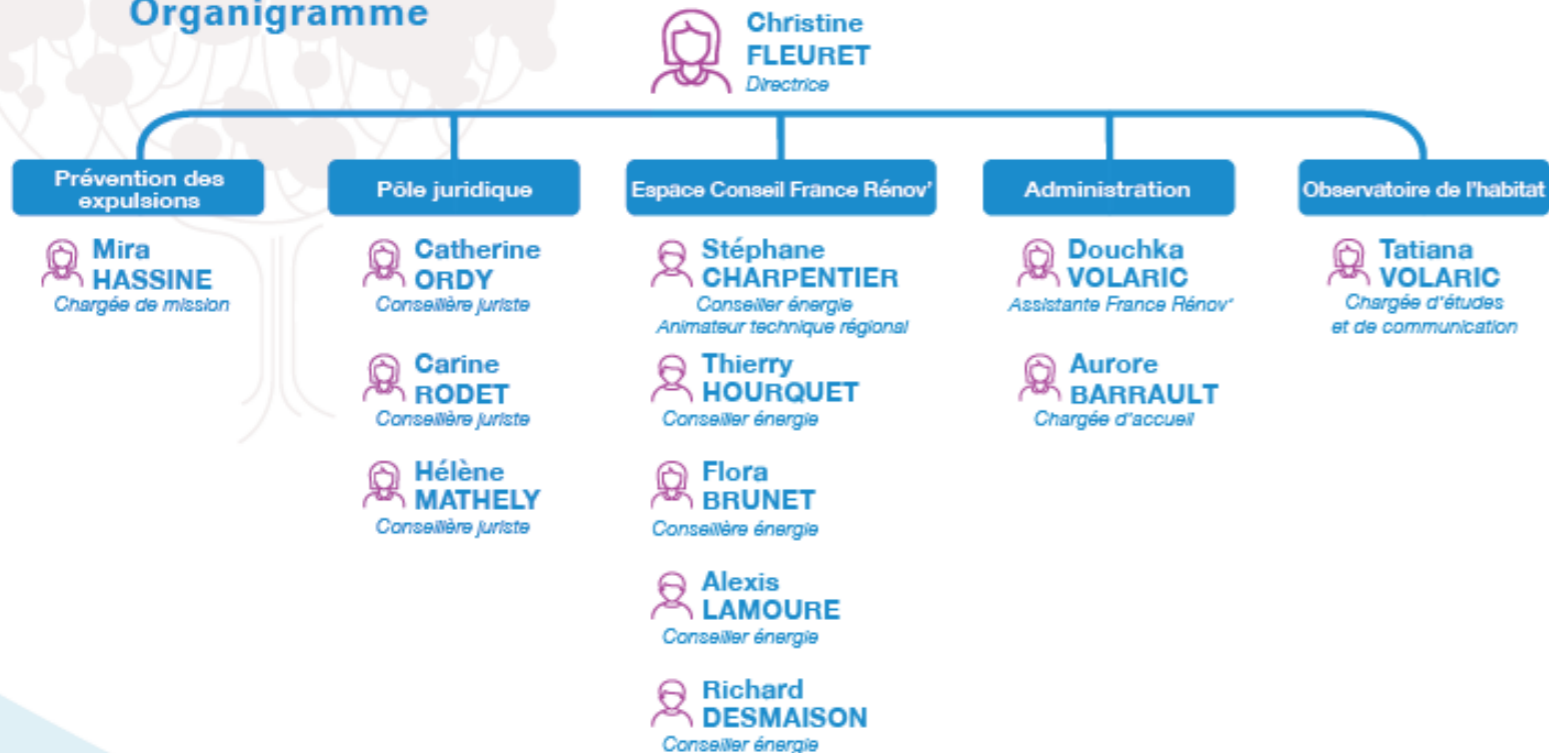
Organigramme

Christine FLEURET
Directrice

Prévention des expulsions

Mira HASSINE
Chargée de mission

Pôle juridique

Catherine ORDY
Conseillère juriste

Carine RODET
Conseillère juriste

Hélène MATHELY
Conseillère juriste

Espace Conseil France Rénov'

Stéphane CHARPENTIER
Conseiller énergie
Animateur technique régional

Thierry HOURQUET
Conseiller énergie

Flora BRUNET
Conseillère énergie

Alexis LAMOURE
Conseiller énergie

Richard DESMAISON
Conseiller énergie

Administration

Douchka VOLARIC
Assistante France Rénov'

Aurore BARRAULT
Chargée d'accueil

Observatoire de l'habitat

Tatiana VOLARIC
Chargée d'études et de communication